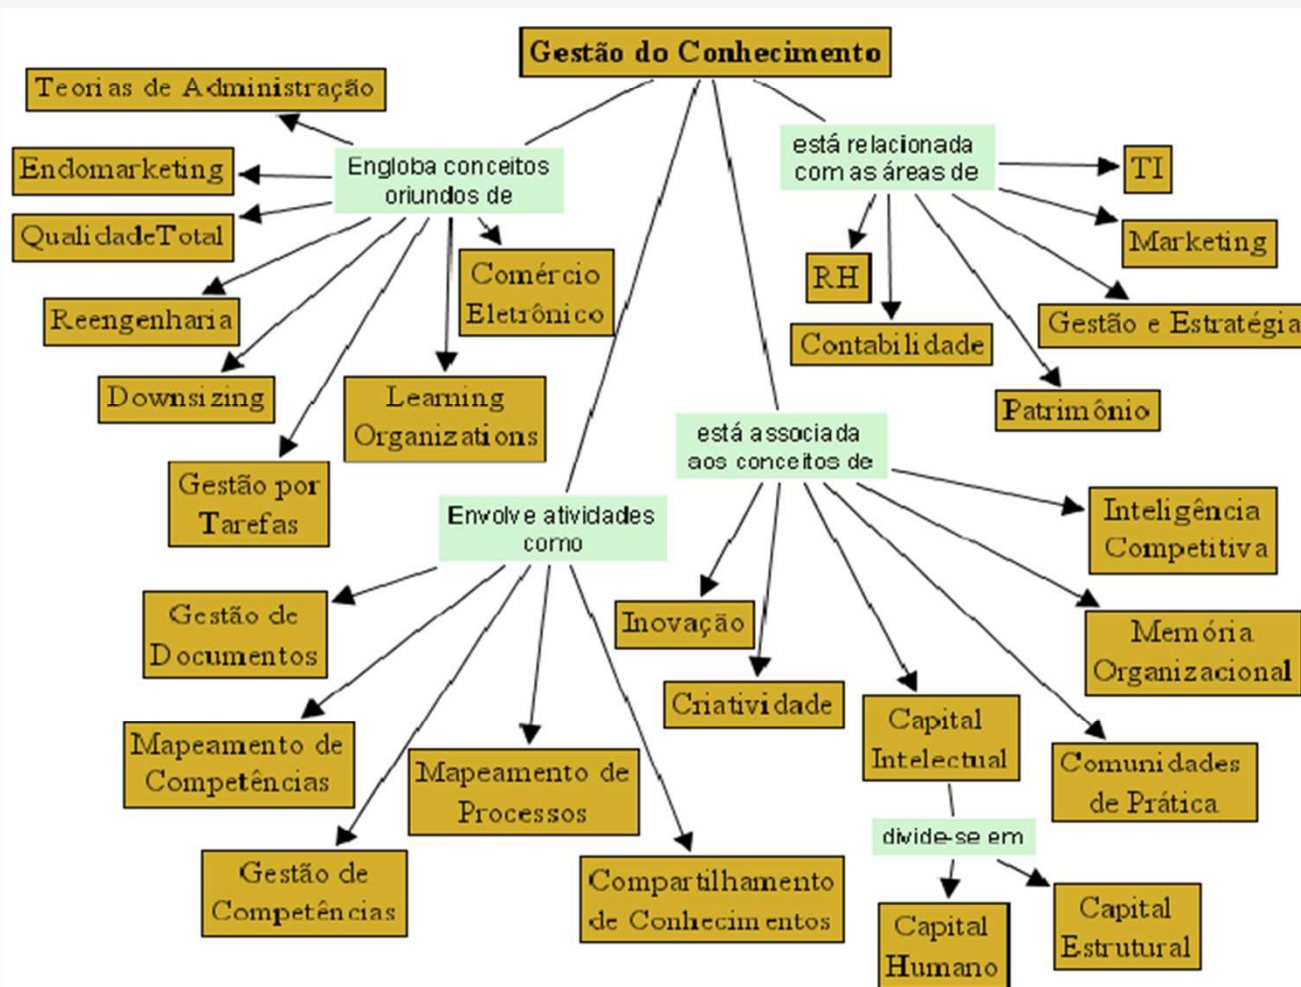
Gestão do Conhecimento

Engloba conceitos oriundos de

Teorias de Administração

Endomarketing

QualidadeTotal

Reengenharia

Downsizing

Gestão por Tarefas

Learning Organizations

Comércio Eletrônico

está relacionada com as áreas de

TI

Marketing

Gestão e Estratégia

RH

Contabilidade

Patrimônio

está associada aos conceitos de

Inteligência Competitiva

Memória Organizacional

Comunidades de Prática

Capital Intelectual

divide-se em

Capital Humano

Capital Estrutural

Inovação

Criatividade

Envolve atividades como

Gestão de Documentos

Mapeamento de Competências

Gestão de Competências

Mapeamento de Processos

Compartilhamento de Conhecimentos